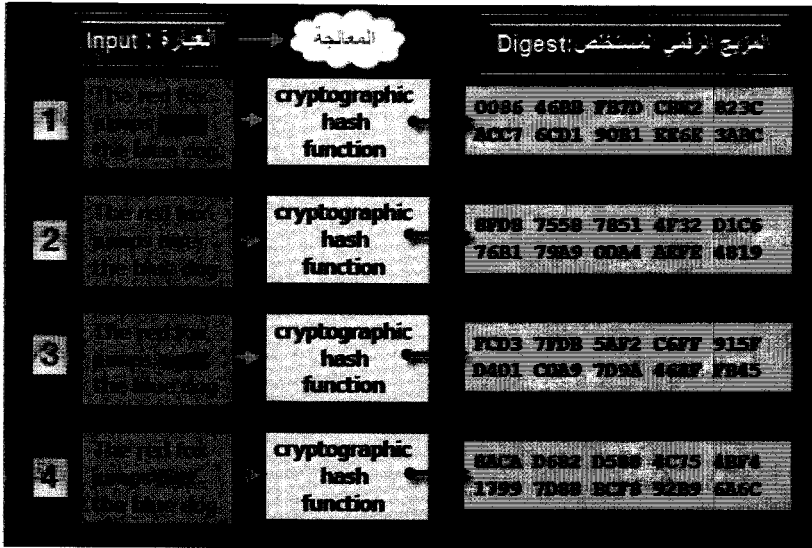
Input : العبارة

المعالجة

المزيج الرقمي المستخلص:Digest

1
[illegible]
cryptographic hash function
0086 4688 7B7D CB82 823C
ACC7 6CD1 90B1 EE6E 3ABC

2
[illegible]
cryptographic hash function
8FD8 7558 7851 4F32 D1C6
76B1 79A9 0DA4 AEFE 4819

3
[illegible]
cryptographic hash function
FCD3 7FDB 5AF2 C6FF 915F
D401 C0A9 7D9A 46AF FB45

4
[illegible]
cryptographic hash function
8ACA D682 D588 4C75 4BF4
1799 7D88 BCF8 9289 6A6C